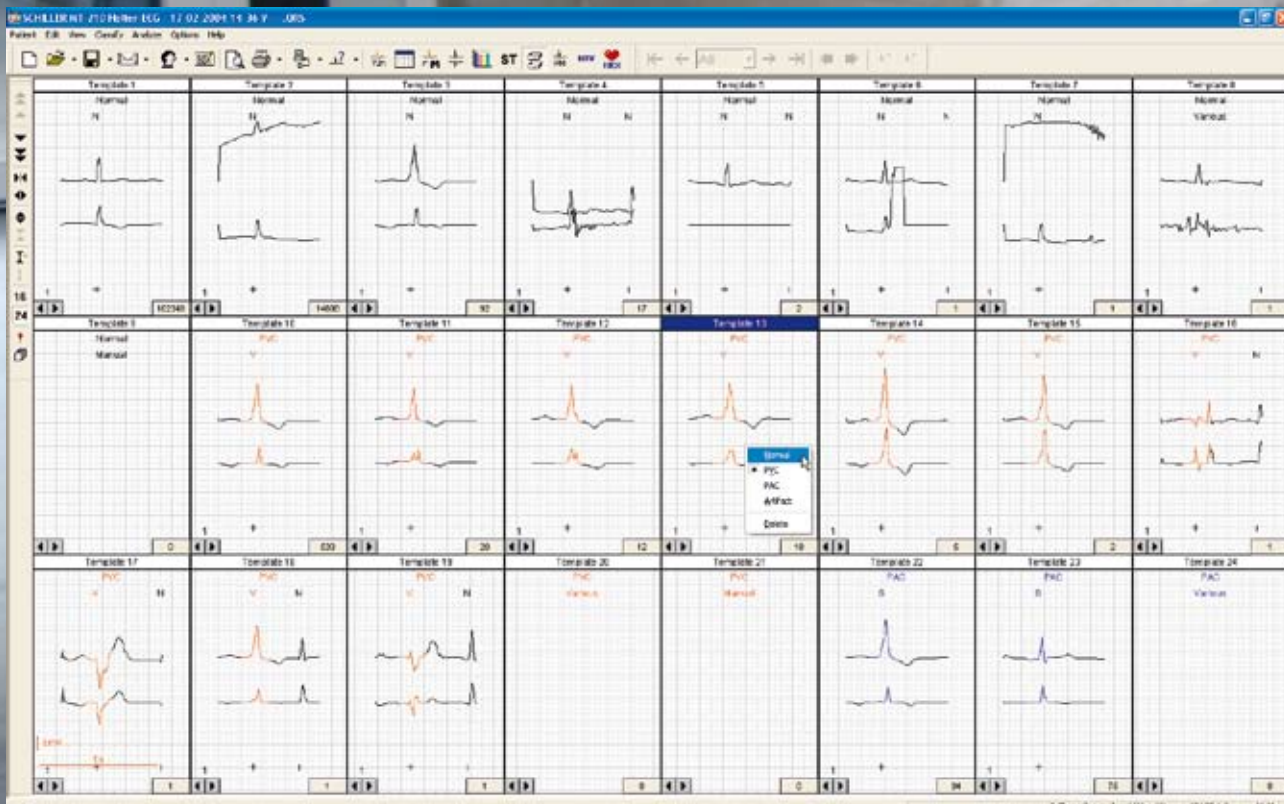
SCHILLER MT-210 Holter ECG 17.02.2004 14:36 Y .005

Patient Edit View Classify Analyze Options Help

ST

All

Template 1
Normal
N
1
102348

Template 2
Normal
N
1
14680

Template 3
Normal
N
1
92

Template 4
Normal
N N
1
17

Template 5
Normal
N N
1
2

Template 6
Normal
N N
1
1

Template 7
Normal
N
1
1

Template 8
Normal
Various
1
1

Template 9
Normal
Manual
1
0

Template 10
PVC
V
1
830

Template 11
PVC
V
1
20

Template 12
PVC
V
1
12

Template 13
PVC
V
Normal
PVC
PAC
Artifact
Delete
1
10

Template 14
PVC
V
1
6

Template 15
PVC
V
1
2

Template 16
PVC
V
1
1

Template 17
PVC
V N
1

Template 18
PVC
V N
1

Template 19
PVC
V N
1

Template 20
PVC
Various
0

Template 21
PVC
Manual
0

Template 22
PAC
S
94

Template 23
PAC
S
70

Template 24
PAC
Various
0

16
24